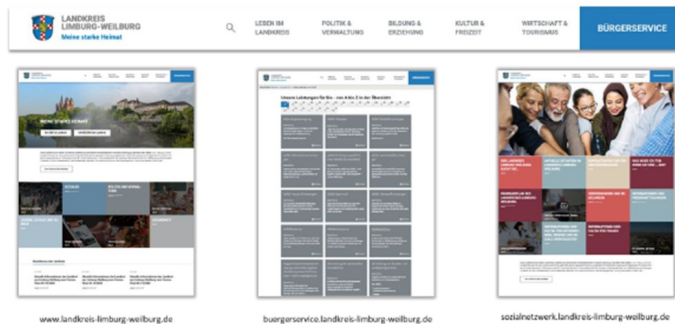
LANDKREIS LIMBURG-WEILBURG
Meine starke Heimat

LEBEN IM LANDKREIS
POLITIK & VERWALTUNG
BILDUNG & ERZIEHUNG
KULTUR & FREIZEIT
WIRTSCHAFT & TOURISMUS
BÜRGERSERVICE

www.landkreis-limburg-weilburg.de

buergerservice.landkreis-limburg-weilburg.de

sozialnetzwerk.landkreis-limburg-weilburg.de